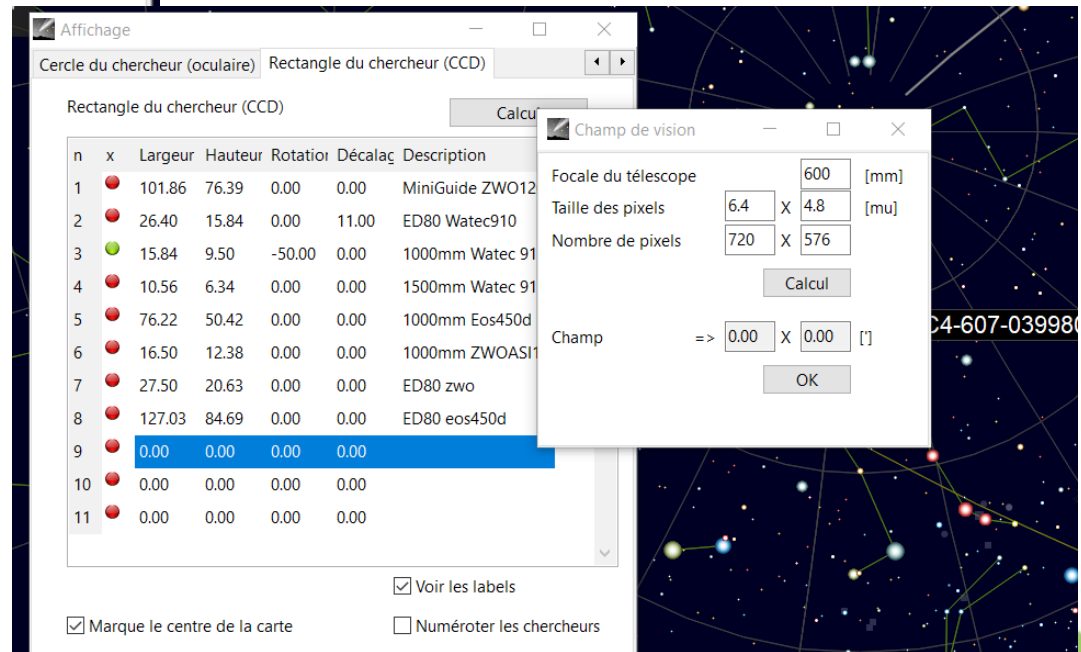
Affichage

Cercle du chercheur (oculaire) | Rectangle du chercheur (CCD)

Rectangle du chercheur (CCD)

Calcul

| n | x | Largeur | Hauteur | Rotatior | Décalag | Description |
|---|---|---|---|---|---|---|
| 1 | | 101.86 | 76.39 | 0.00 | 0.00 | MiniGuide ZWO12 |
| 2 | | 26.40 | 15.84 | 0.00 | 11.00 | ED80 Watec910 |
| 3 | | 15.84 | 9.50 | -50.00 | 0.00 | 1000mm Watec 91 |
| 4 | | 10.56 | 6.34 | 0.00 | 0.00 | 1500mm Watec 91 |
| 5 | | 76.22 | 50.42 | 0.00 | 0.00 | 1000mm Eos450d |
| 6 | | 16.50 | 12.38 | 0.00 | 0.00 | 1000mm ZWOASI1 |
| 7 | | 27.50 | 20.63 | 0.00 | 0.00 | ED80 zwo |
| 8 | | 127.03 | 84.69 | 0.00 | 0.00 | ED80 eos450d |
| 9 | | 0.00 | 0.00 | 0.00 | 0.00 | |
| 10 | | 0.00 | 0.00 | 0.00 | 0.00 | |
| 11 | | 0.00 | 0.00 | 0.00 | 0.00 | |

Voir les labels

Marque le centre de la carte

Numéroter les chercheurs

Champ de vision

Focale du télescope 600 [mm]

Taille des pixels 6.4 X 4.8 [mu]

Nombre de pixels 720 X 576

Calcul

Champ => 0.00 X 0.00 [']

OK

C4-607-039980